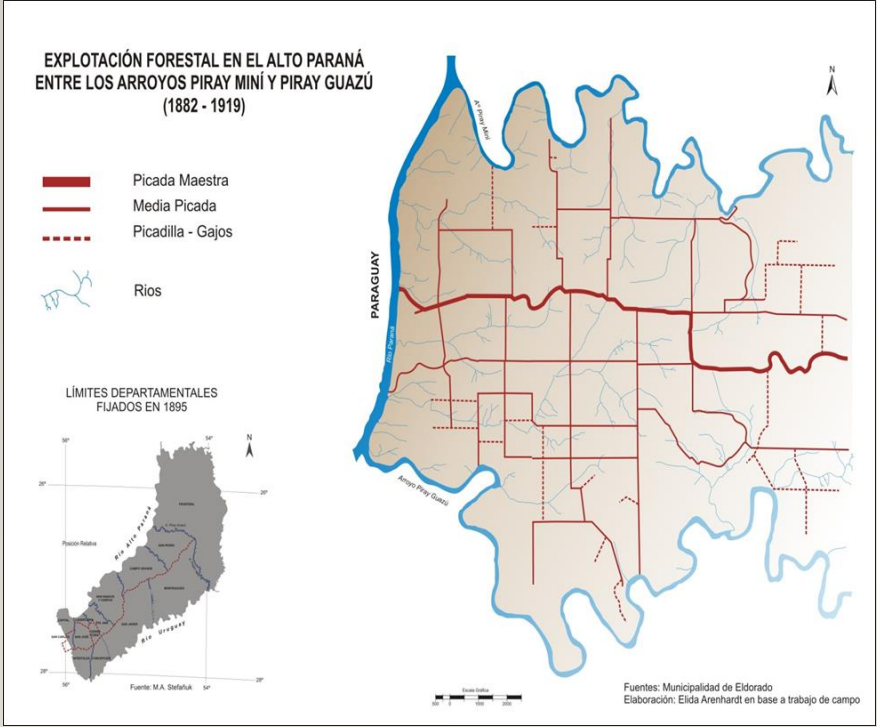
EXPLOTACIÓN FORESTAL EN EL ALTO PARANÁ ENTRE LOS ARROYOS PIRAY MINÍ Y PIRAY GUAZÚ (1882 - 1919)

Picada Maestra
Media Picada
Picadilla - Gajos
Rios

PARAGUAY
Río Paraná
Aº Piray Miní
Arroyo Piray Guazú
N

LÍMITES DEPARTAMENTALES FIJADOS EN 1895

56°
54°
N
26°
26°
28°
28°
56°
54°
Posición Relativa
Río Alto Paraná
Río Uruguay
Fuente: M.A. Stefañuk

Escala Gráfica
500 0 1000 2000

Fuentes: Municipalidad de Eldorado
Elaboración: Elida Arenhardt en base a trabajo de campo